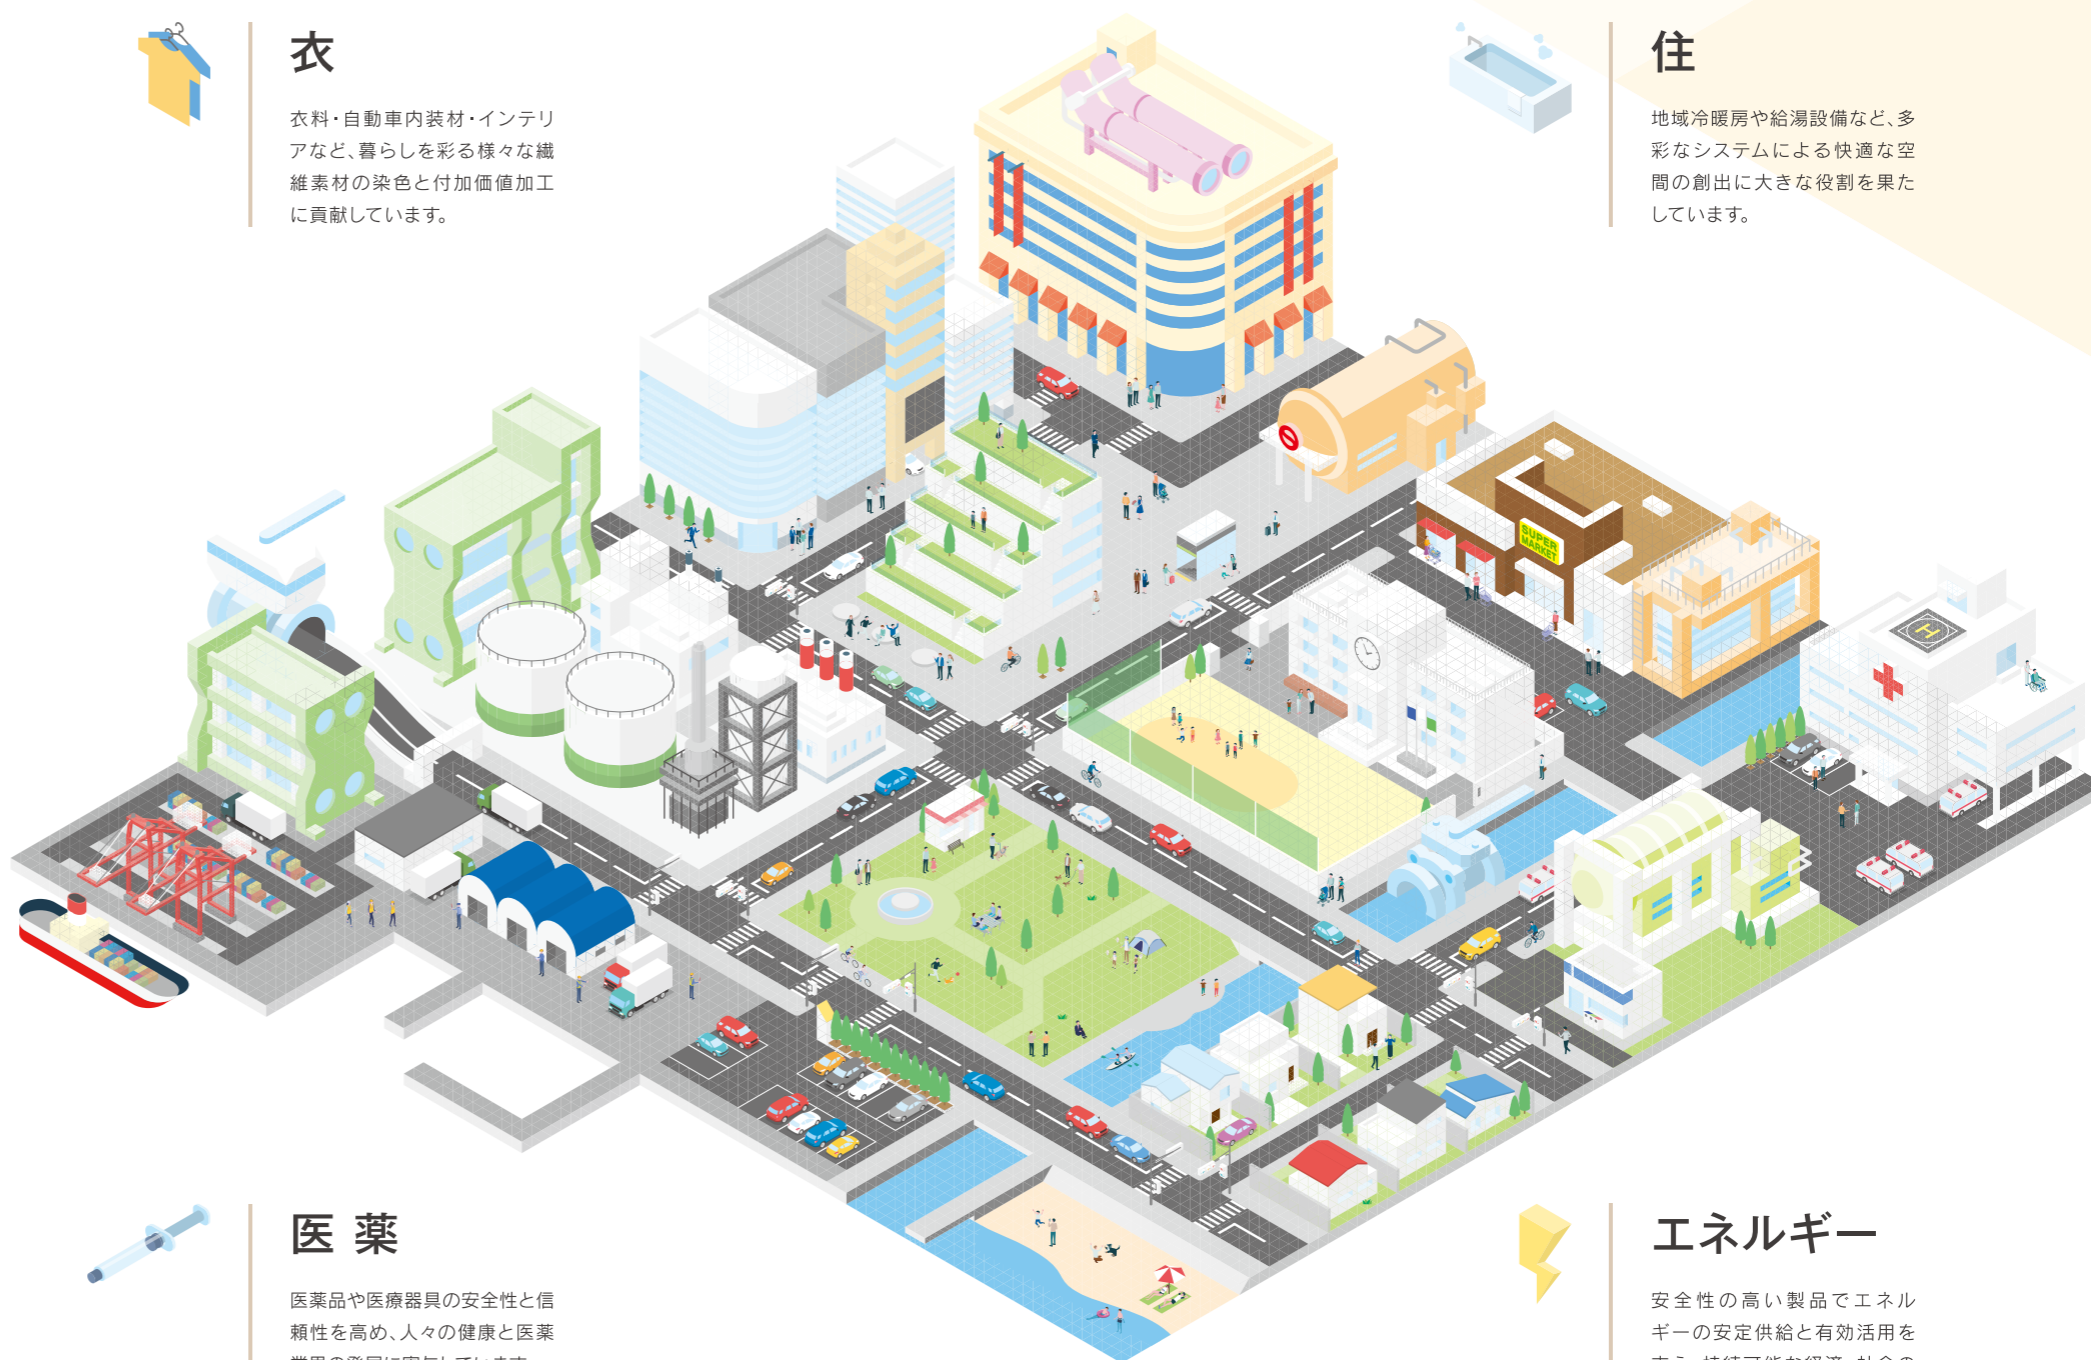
衣

衣料・自動車内装材・インテリアなど、暮らしを彩る様々な繊維素材の染色と付加価値加工に貢献しています。

住

地域冷暖房や給湯設備など、多彩なシステムによる快適な空間の創出に大きな役割を果たしています。

SUPER MARKET

医薬

医薬品や医療器具の安全性と信頼性を高め、人々の健康と医薬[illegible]

エネルギー

安全性の高い製品でエネルギーの安定供給と有効活用を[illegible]